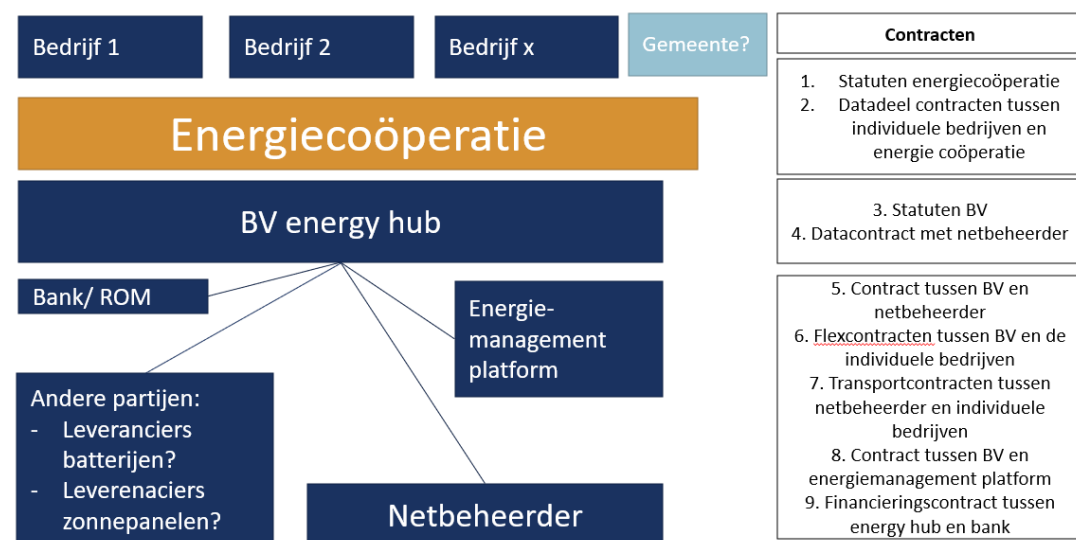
Bedrijf 1

Bedrijf 2

Bedrijf x

Gemeente?

Energiecoöperatie

BV energy hub

Bank/ ROM

Energie-management platform

Andere partijen:
- Leveranciers batterijen?
- Leverenaciers zonnepanelen?

Netbeheerder

Contracten

1. Statuten energiecoöperatie
2. Datadeel contracten tussen individuele bedrijven en energie coöperatie

3. Statuten BV
4. Datacontract met netbeheerder

5. Contract tussen BV en netbeheerder
6. Flexcontracten tussen BV en de individuele bedrijven
7. Transportcontracten tussen netbeheerder en individuele bedrijven
8. Contract tussen BV en energiemanagement platform
9. Financieringscontract tussen energy hub en bank